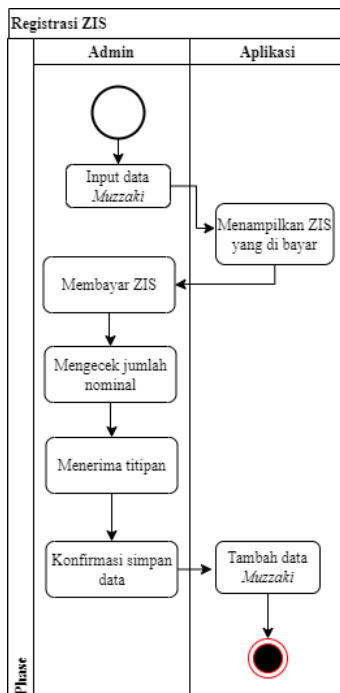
Registrasi ZIS

| Admin | Aplikasi |
|---|---|

Input data *Muzzaki*

Menampilkan ZIS yang di bayar

Membayar ZIS

Mengecek jumlah nominal

Menerima titipan

Konfirmasi simpan data

Tambah data *Muzzaki*

Phase